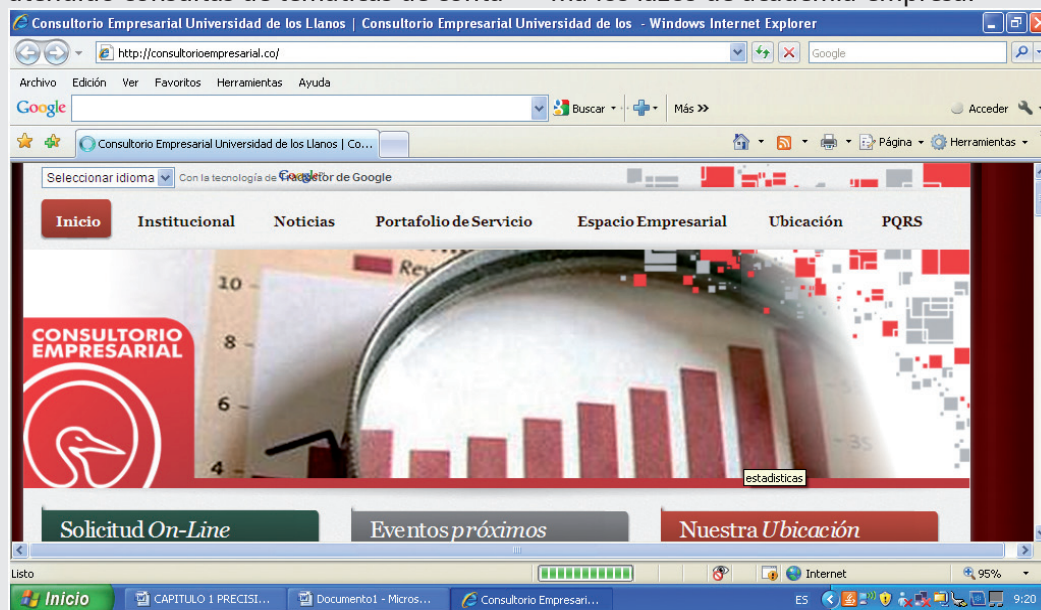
Consultorio Empresarial Universidad de los Llanos | Consultorio Empresarial Universidad de los - Windows Internet Explorer

http://consultorioempresarial.co/

Google

Archivo Edición Ver Favoritos Herramientas Ayuda

Google

Buscar

Más »

Acceder

Consultorio Empresarial Universidad de los Llanos | Co...

Página

Herramientas

Seleccionar idioma

Con la tecnología de Google Traductor de Google

Inicio

Institucional

Noticias

Portafolio de Servicio

Espacio Empresarial

Ubicación

PQRS

10

8

6

4

CONSULTORIO EMPRESARIAL

estadisticas

Solicitud *On-Line*

Eventos *próximos*

Nuestra *Ubicación*

Listo

Internet

95%

Inicio

CAPITULO 1 PRECISI...

Documento1 - Micros...

Consultorio Empresari...

ES

9:20